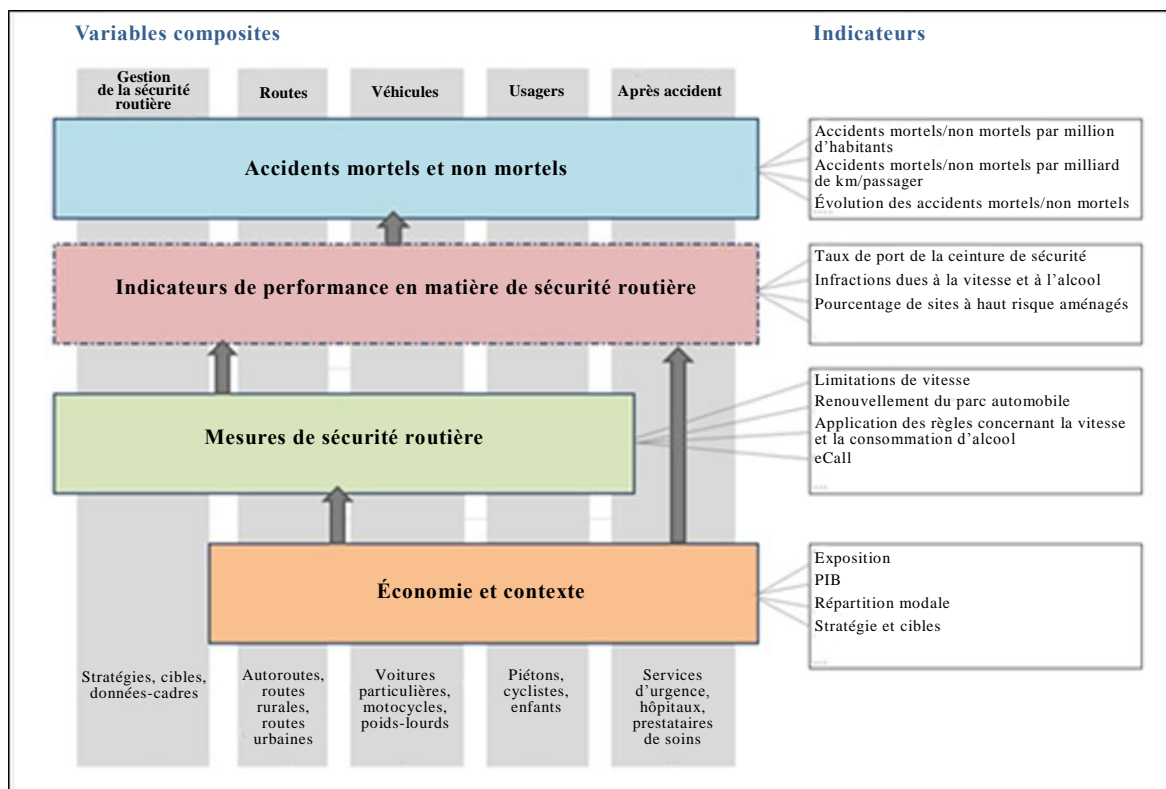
Variables composites

Indicateurs

Gestion de la sécurité routière

Routes

Véhicules

Usagers

Après accident

Accidents mortels et non mortels

Accidents mortels/non mortels par million d'habitants
Accidents mortels/non mortels par milliard de km/passager
Évolution des accidents mortels/non mortels

Indicateurs de performance en matière de sécurité routière

Taux de port de la ceinture de sécurité
Infractions dues à la vitesse et à l'alcool
Pourcentage de sites à haut risque aménagés

Mesures de sécurité routière

Limitations de vitesse
Renouvellement du parc automobile
Application des règles concernant la vitesse et la consommation d'alcool
eCall
...

Économie et contexte

Exposition
PIB
Répartition modale
Stratégie et cibles
...

Stratégies, cibles, données-cadres

Autoroutes, routes rurales, routes urbaines

Voitures particulières, motocycles, poids-lourds

Piétons, cyclistes, enfants

Services d'urgence, hôpitaux, prestataires de soins